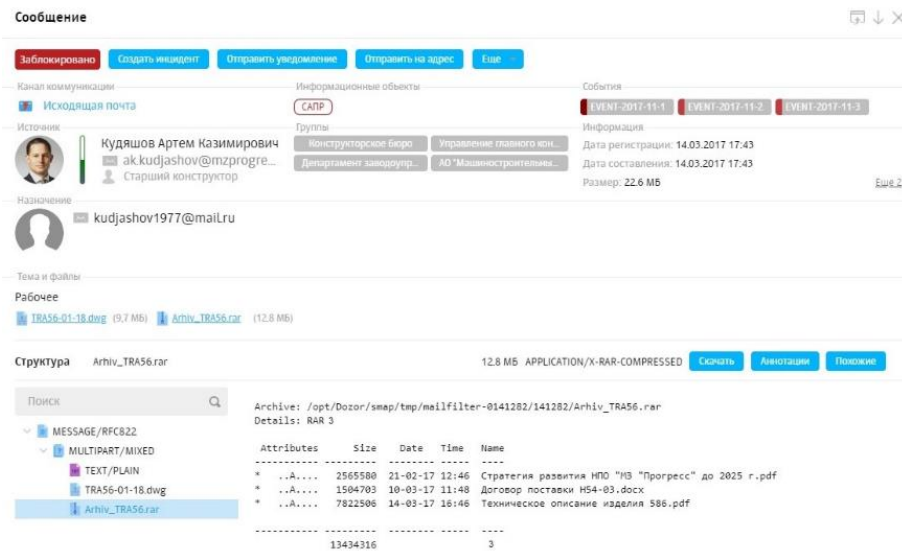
Сообщение

Заблокировано | Создать инцидент | Отправить уведомление | Отправить на адрес | Еще

Канал коммуникации
Исходящая почта

Информационные объекты
САПР

События
EVENT-2017-11-1 | EVENT-2017-11-2 | EVENT-2017-11-3

Источник
Кудяшов Артем Казимирович
ak.kudjashov@mzprogre...
Старший конструктор

Группы
Конструкторское бюро | Управление главного кон...
Департамент заводоупр... | АО "Машиностроительны...

Информация
Дата регистрации: 14.03.2017 17:43
Дата составления: 14.03.2017 17:43
Размер: 22.6 МБ
Еще 2

Назначение
kudjashov1977@mail.ru

Тема и файлы
Рабочее
TRA56-01-18.dwg (9,7 МБ) Arhiv_TRA56.rar (12.8 МБ)

Структура Arhiv_TRA56.rar
12.8 МБ APPLICATION/X-RAR-COMPRESSED | Скачать | Аннотации | Похожие

Поиск

MESSAGE/RFC822
MULTIPART/MIXED
TEXT/PLAIN
TRA56-01-18.dwg
Arhiv_TRA56.rar

Archive: /opt/Dozor/smap/tmp/mailfilter-0141282/141282/Arhiv_TRA56.rar
Details: RAR 3

| Attributes | Size | Date | Time | Name |
|---|---|---|---|---|
| * ..A.... | 2565580 | 21-02-17 | 12:46 | Стратегия развития НПО "МЗ "Прогресс" до 2025 г.pdf |
| * ..A.... | 1504703 | 10-03-17 | 11:48 | Договор поставки Н54-03.docx |
| * ..A.... | 7822506 | 14-03-17 | 16:46 | Техническое описание изделия 586.pdf |
| | 13434316 | | | 3 |